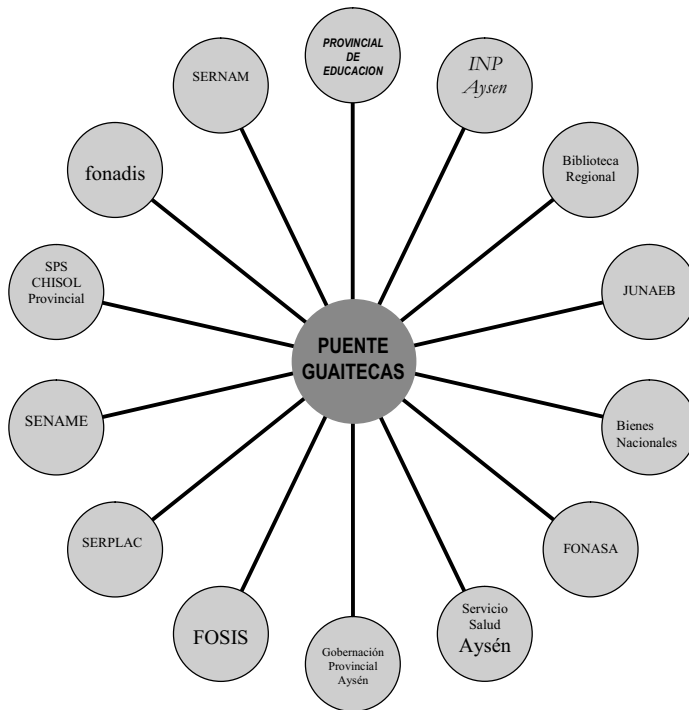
PROVINCIAL DE EDUCACION

INP Aysen

Biblioteca Regional

JUNAEB

Bienes Nacionales

FONASA

Servicio Salud Aysén

Gobernación Provincial Aysén

FOSIS

SERPLAC

SENAME

SPS CHISOL Provincial

fonadis

SERNAM

PUENTE GUAITECAS